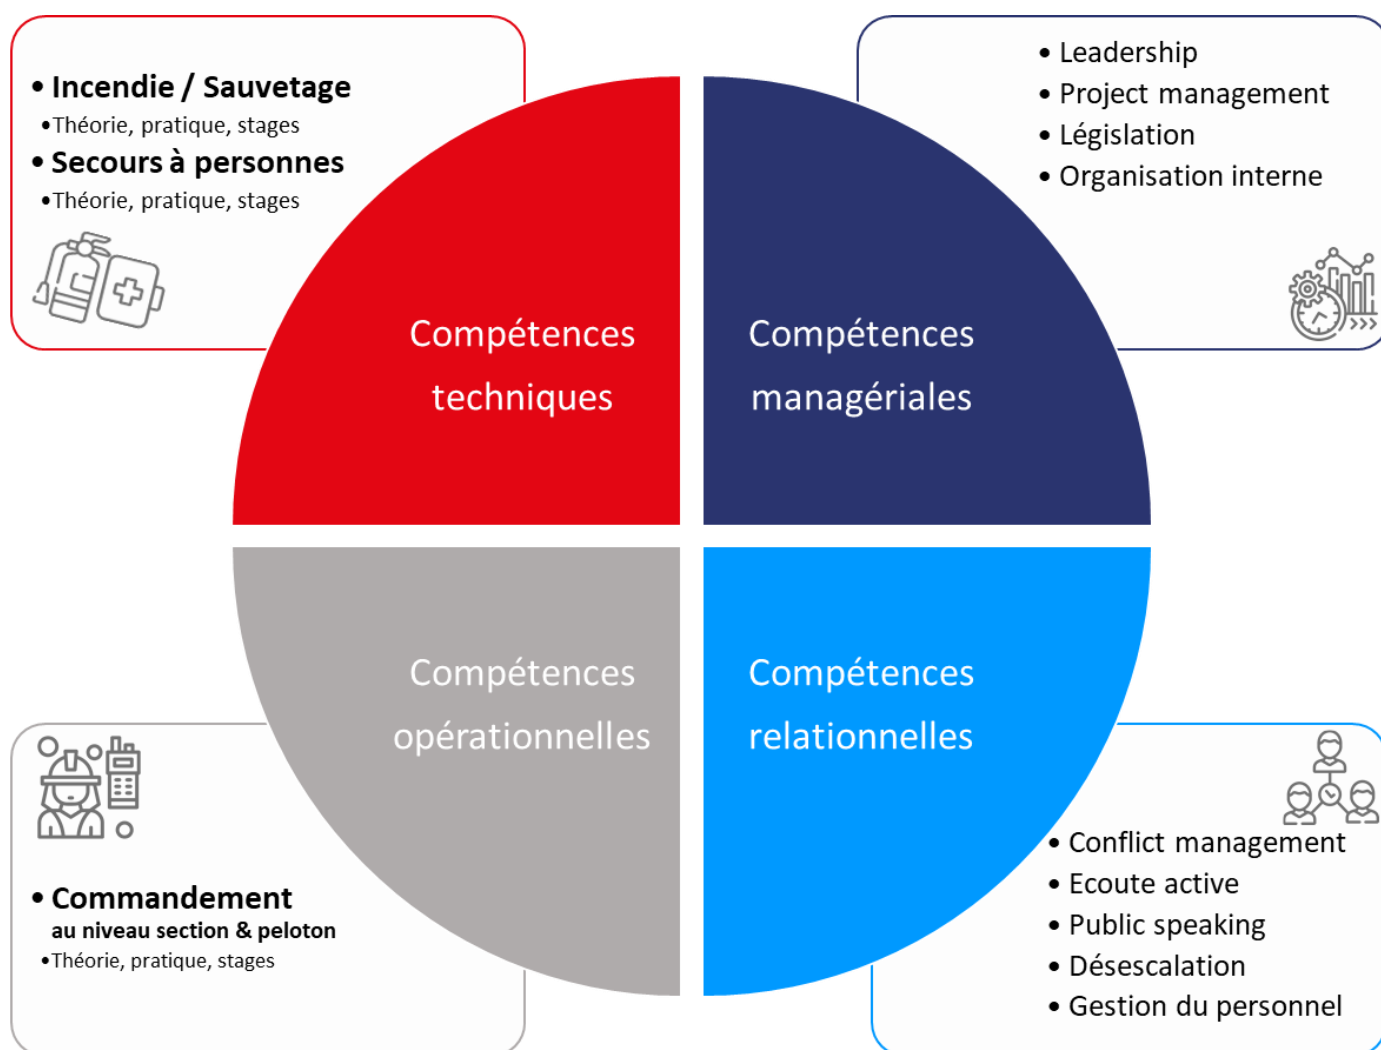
• Incendie / Sauvetage
•Théorie, pratique, stages
• Secours à personnes
•Théorie, pratique, stages

• Leadership
• Project management
• Législation
• Organisation interne

Compétences techniques

Compétences managériales

Compétences opérationnelles

Compétences relationnelles

• Commandement
au niveau section & peloton
•Théorie, pratique, stages

• Conflict management
• Ecoute active
• Public speaking
• Désescalation
• Gestion du personnel